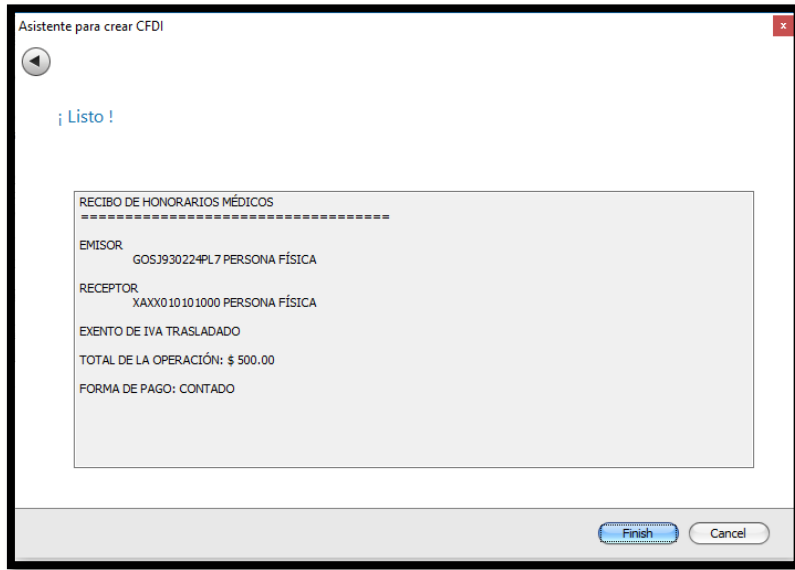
Asistente para crear CFDI

x

¡ Listo !

RECIBO DE HONORARIOS MÉDICOS
===================================

EMISOR
GOSJ930224PL7 PERSONA FÍSICA

RECEPTOR
XAXX010101000 PERSONA FÍSICA

EXENTO DE IVA TRASLADADO

TOTAL DE LA OPERACIÓN: $ 500.00

FORMA DE PAGO: CONTADO

Finish

Cancel